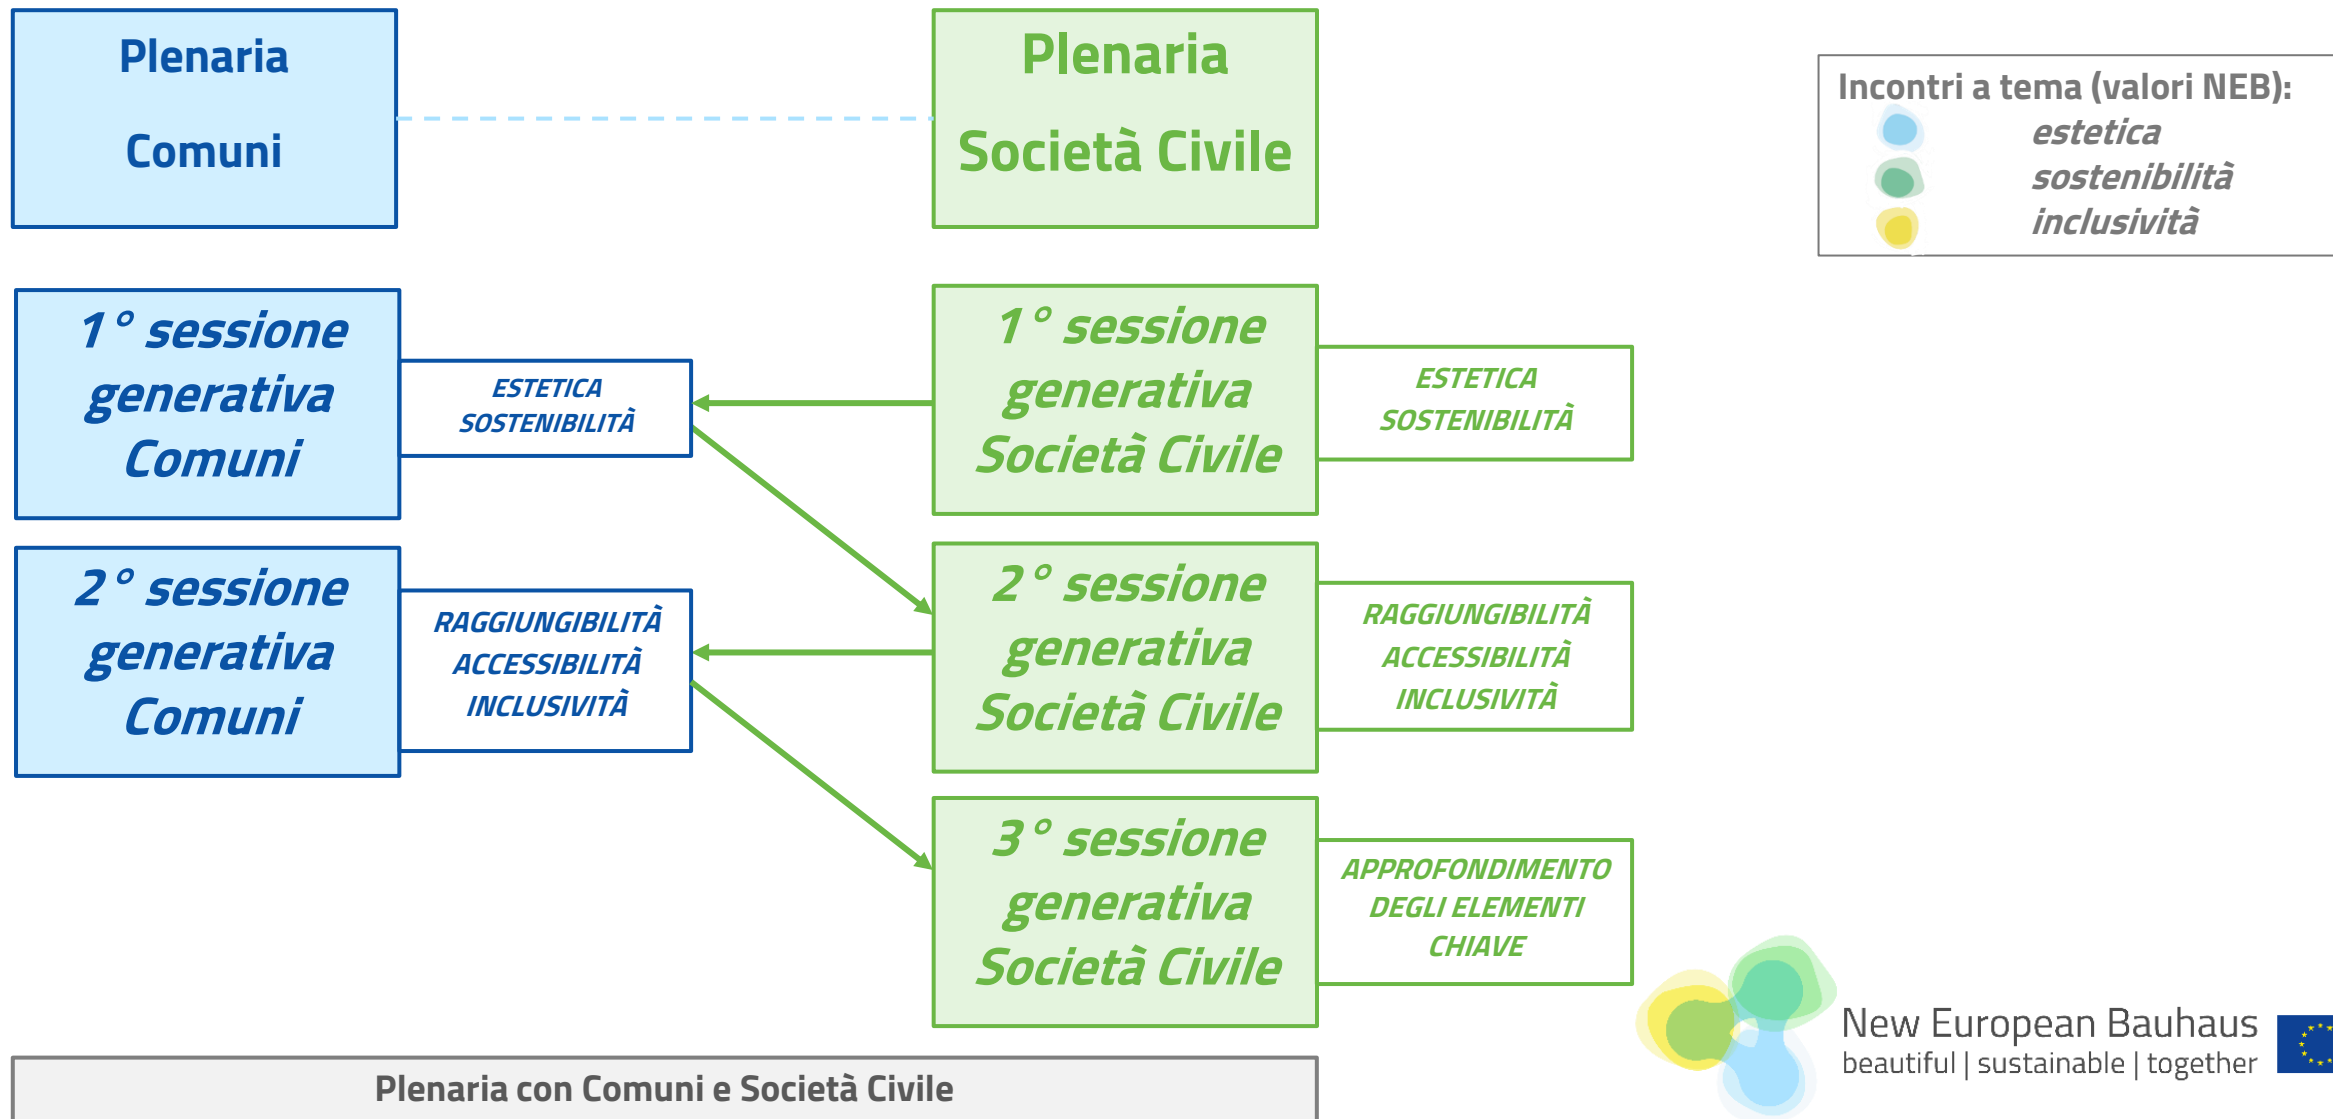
Plenaria

Comuni

Plenaria

Società Civile

Incontri a tema (valori NEB):
estetica
sostenibilità
inclusività

1° sessione generativa Comuni

ESTETICA SOSTENIBILITÀ

1° sessione generativa Società Civile

ESTETICA SOSTENIBILITÀ

2° sessione generativa Comuni

RAGGIUNGIBILITÀ ACCESSIBILITÀ INCLUSIVITÀ

2° sessione generativa Società Civile

RAGGIUNGIBILITÀ ACCESSIBILITÀ INCLUSIVITÀ

3° sessione generativa Società Civile

APPROFONDIMENTO DEGLI ELEMENTI CHIAVE

New European Bauhaus
beautiful | sustainable | together

Plenaria con Comuni e Società Civile